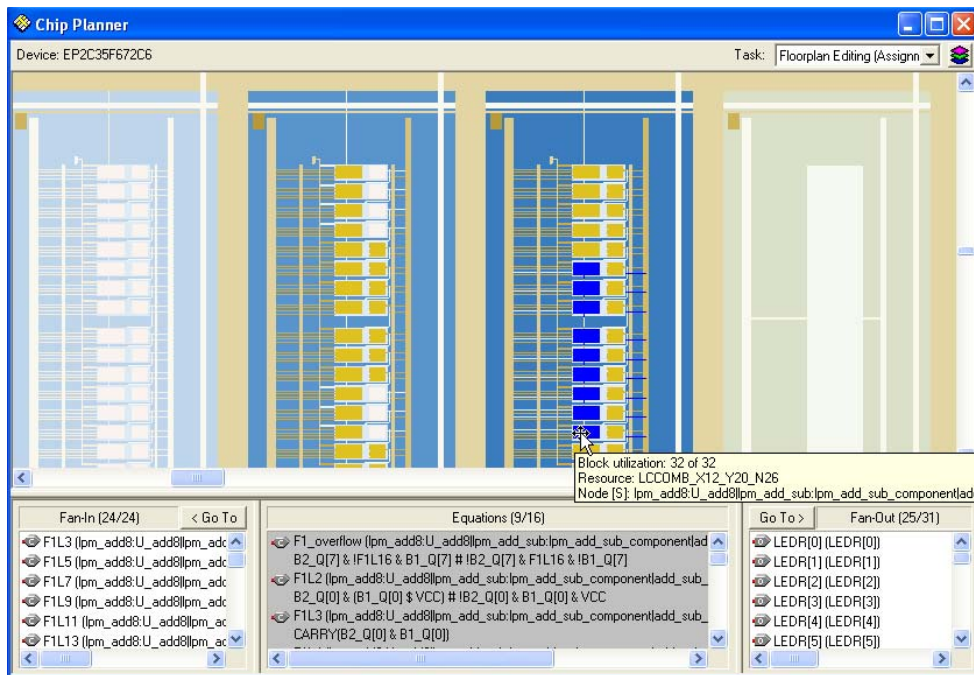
Chip Planner

Device: EP2C35F672C6

Task: Floorplan Editing (Assignn

Block utilization: 32 of 32
Resource: LCCOMB_X12_Y20_N26
Node [S]: lpm_add8:U_add8|lpm_add_sub:lpm_add_sub_component|ad

Fan-In (24/24)
< Go To
F1L3 (lpm_add8:U_add8|lpm_adc
F1L5 (lpm_add8:U_add8|lpm_adc
F1L7 (lpm_add8:U_add8|lpm_adc
F1L9 (lpm_add8:U_add8|lpm_adc
F1L11 (lpm_add8:U_add8|lpm_ac
F1L13 (lpm_add8:U_add8|lpm_ac

Equations (9/16)
F1_overflow (lpm_add8:U_add8|lpm_add_sub:lpm_add_sub_component|ad
B2_Q[7] & !F1L16 & B1_Q[7] # !B2_Q[7] & F1L16 & !B1_Q[7]
F1L2 (lpm_add8:U_add8|lpm_add_sub:lpm_add_sub_component|add_sub_
B2_Q[0] & (B1_Q[0] $ VCC) # !B2_Q[0] & B1_Q[0] & VCC
F1L3 (lpm_add8:U_add8|lpm_add_sub:lpm_add_sub_component|add_sub_
CARRY(B2_Q[0] & B1_Q[0])

Go To >
Fan-Out (25/31)
LEDR[0] (LEDR[0])
LEDR[1] (LEDR[1])
LEDR[2] (LEDR[2])
LEDR[3] (LEDR[3])
LEDR[4] (LEDR[4])
LEDR[5] (LEDR[5])